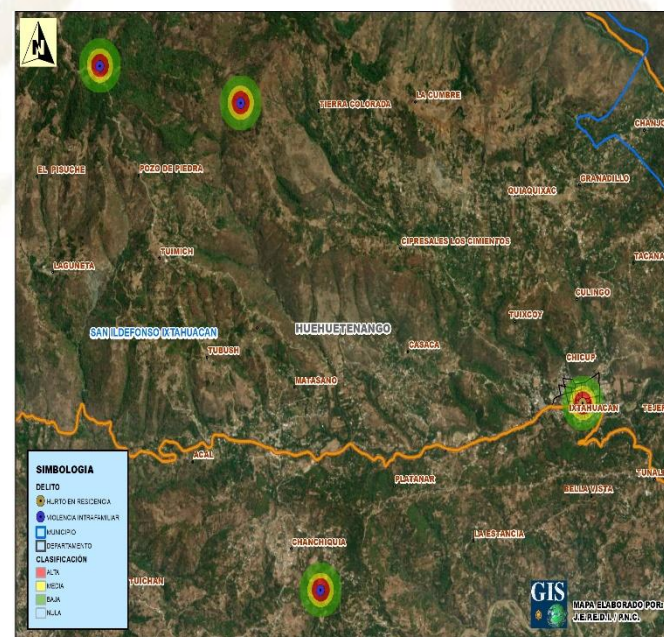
N

TIERRA COLORADA
LA CUMBRE
CHANUJ
EL PISUCHE
POZO DE PIEDRA
QUIAQUIXAC
GRANADILLO
TUIMICH
CIPRESALES LOS CIMIENTOS
LAGUNETA
TACANA
CULINCO
SAN ILDEFONSO IXTAHUACAN
HUEHUETENANGO
TUIXCOY
TUBUSH
CASACA
CHICUP
MATASANO
IXTAHUACAN
TEJER
ACAL
PLATANAR
TUNAL
BELLA VISTA
LA ESTANCIA
CHANCHIQUIA
TUICHAN

SIMBOLOGIA
DELITO
HURTO EN RESIDENCIA
VIOLENCIA INTRAFAMILIAR
MUNICIPIO
DEPARTAMENTO
CLASIFICACIÓN
ALTA
MEDIA
BAJA
NULA

GIS
MAPA ELABORADO POR:
J.E.R.E.D.I. / P.N.C.